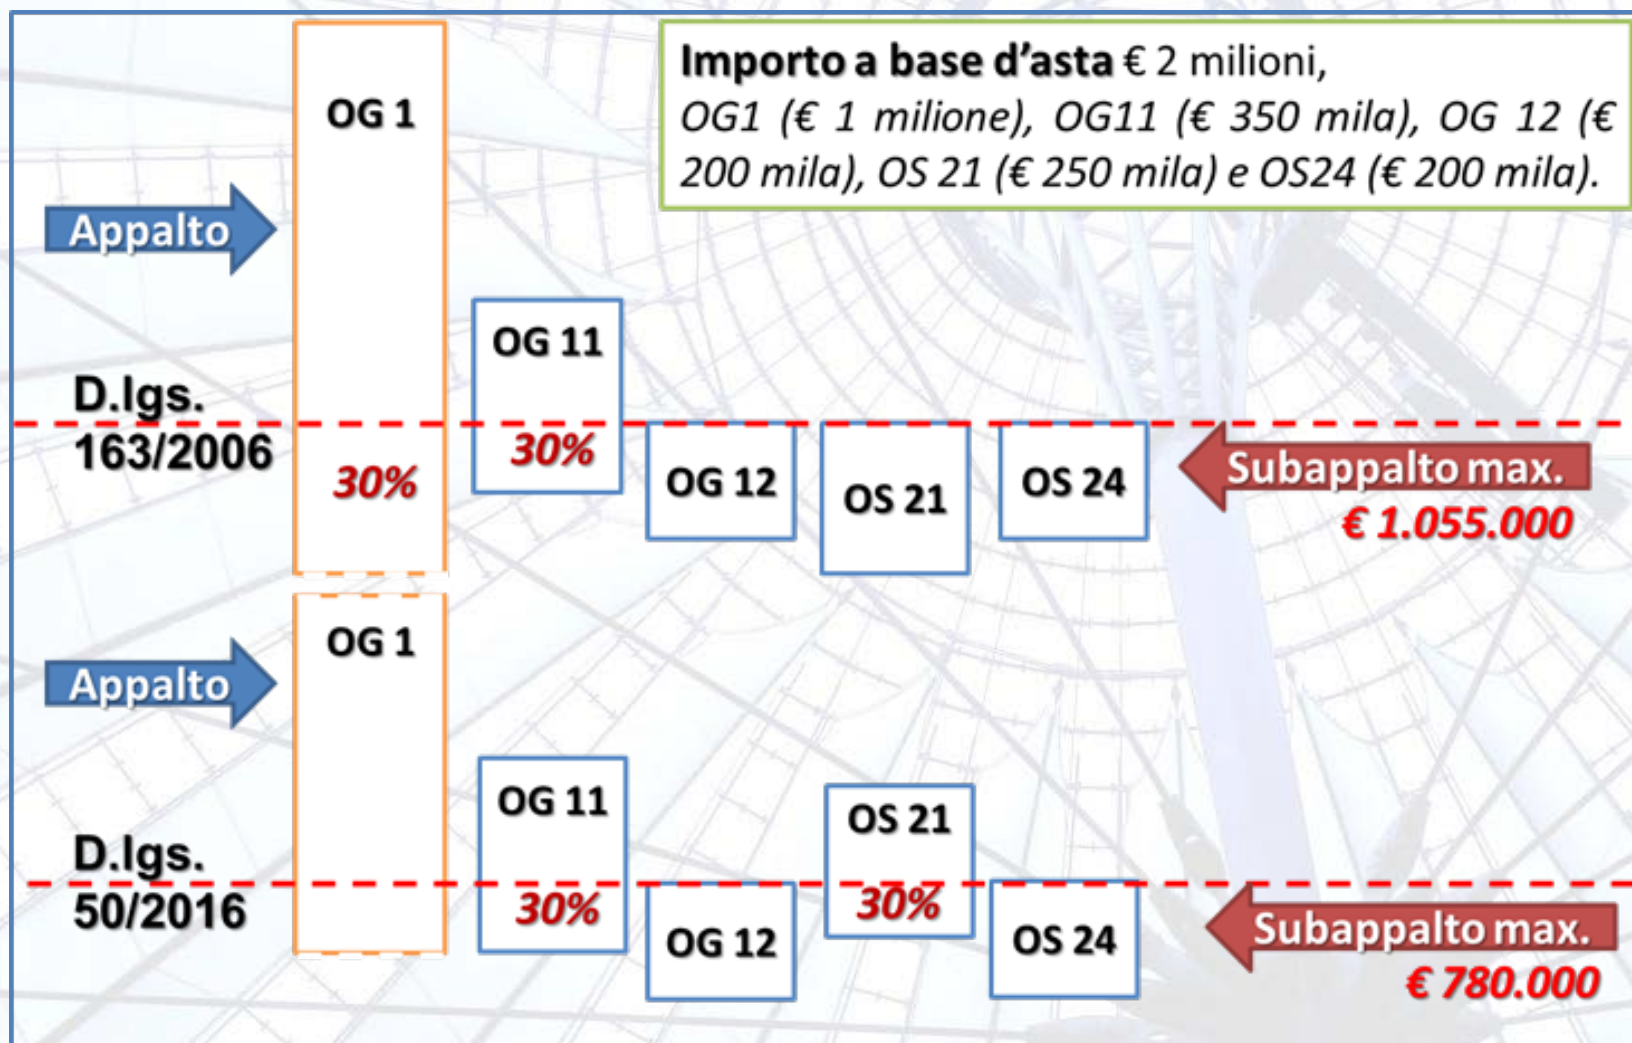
Importo a base d'asta € 2 milioni, OG1 (€ 1 milione), OG11 (€ 350 mila), OG 12 (€ 200 mila), OS 21 (€ 250 mila) e OS24 (€ 200 mila).

Appalto

OG 1

D.lgs. 163/2006

30%

OG 11

30%

OG 12

OS 21

OS 24

Subappalto max.
€ 1.055.000

Appalto

OG 1

D.lgs. 50/2016

OG 11

30%

OG 12

OS 21

30%

OS 24

Subappalto max.
€ 780.000